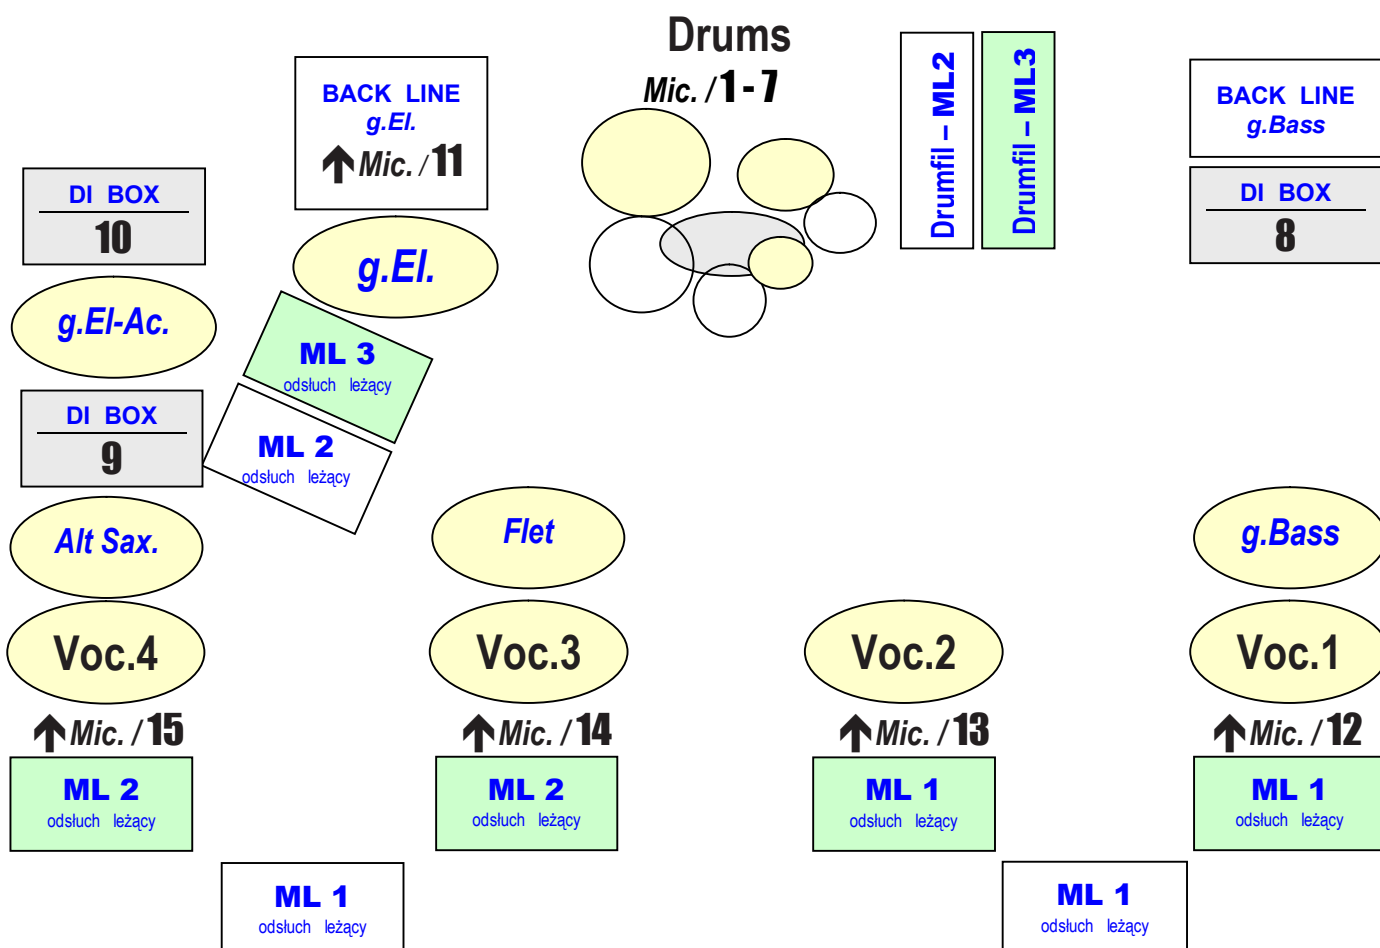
Drums
Mic. / 1 - 7

BACK LINE
g.El.
Mic. / 11

Drumfil – ML2

Drumfil – ML3

BACK LINE
g.Bass

DI BOX
10

DI BOX
8

g.El.

g.El-Ac.

ML 3
odsłuch leżący

DI BOX
9

ML 2
odsłuch leżący

Alt Sax.

Flet

g.Bass

Voc.4

Voc.3

Voc.2

Voc.1

Mic. / 15

Mic. / 14

Mic. / 13

Mic. / 12

ML 2
odsłuch leżący

ML 2
odsłuch leżący

ML 1
odsłuch leżący

ML 1
odsłuch leżący

ML 1
odsłuch leżący

ML 1
odsłuch leżący